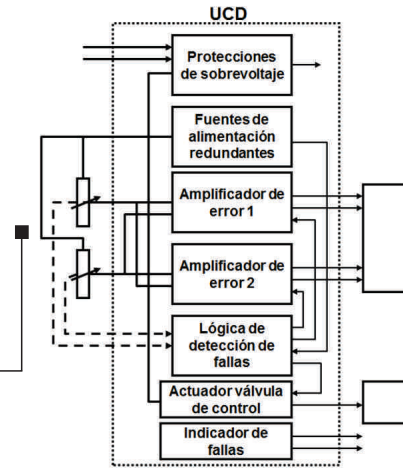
UCD

Protecciones de sobrevoltaje

Fuentes de alimentación redundantes

Amplificador de error 1

Amplificador de error 2

Lógica de detección de fallas

Actuador válvula de control

Indicador de fallas